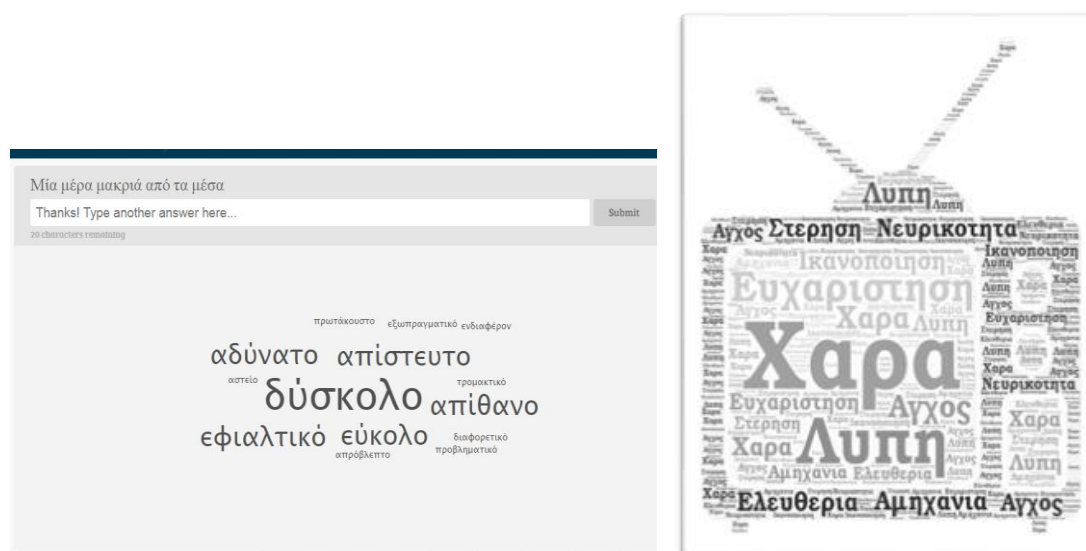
Μία μέρα μακριά από τα μέσα

Thanks! Type another answer here...

Submit

20 characters remaining

πρωτάκουστο εξωπραγματικό ενδιαφέρον

αδύνατο απίστευτο

αστείο τρομακτικό

δύσκολο απίθανο

εφιαλτικό εύκολο διαφορετικό

απρόβλεπτο προβληματικό

Λυπη

Αγχος Στερηση Νευρικοτητα

Ικανοποιηση

Ικανοποιηση

Ευχαριστηση

Λυπη

Χαρα Λυπη

Ευχαριστηση

Χαρα

Νευρικοτητα

Ευχαριστηση

Αγχος

Χαρα

Στερηση

Χαρα

Λυπη

Λυπη

Αμηχανια Ελευθερια

Ελευθερια Αμηχανια Αγχος